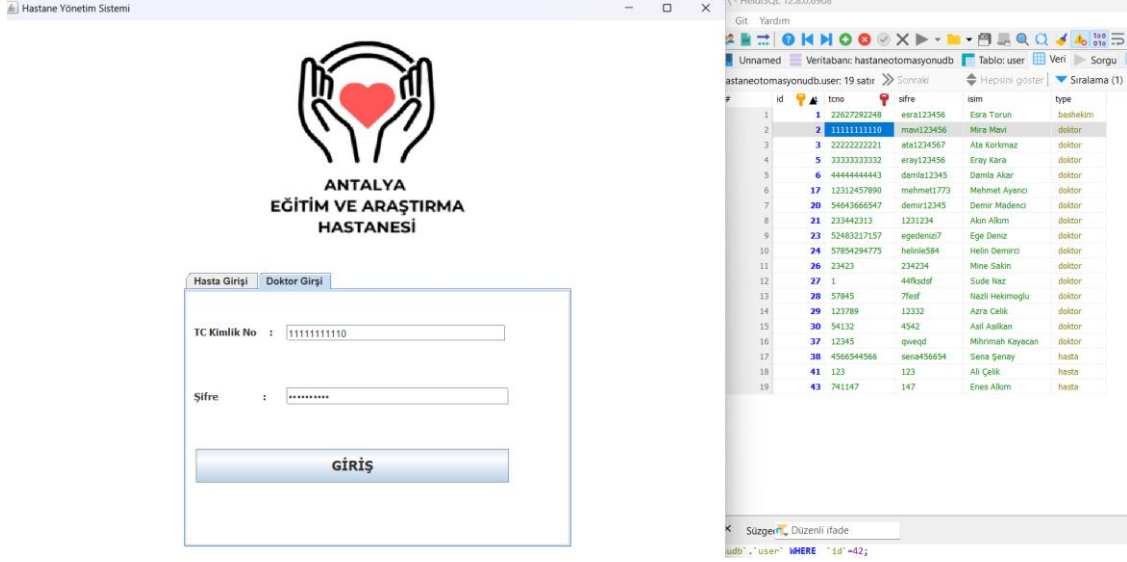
Hastane Yönetim Sistemi

ANTALYA
EĞİTİM VE ARAŞTIRMA
HASTANESİ

Hasta Girişi | Doktor Girşi

TC Kimlik No : 11111111110

Şifre : ••••••••••

GİRİŞ

HeidiSQL 12.8.0.6908

Git Yardım

Unnamed | Veritabanı: hastaneotomasyonudb | Tablo: user | Veri | Sorgu

astaneotomasyonudb.user: 19 satır | Sonraki | Hepsini göster | Sıralama (1)

| # | id | tcno | sifre | isim | type |
|---|---|---|---|---|---|
| 1 | 1 | 22627292248 | esra123456 | Esra Torun | bashekim |
| 2 | 2 | 11111111110 | mavi123456 | Mira Mavi | doktor |
| 3 | 3 | 22222222221 | ata1234567 | Ata Korkmaz | doktor |
| 4 | 5 | 33333333332 | eray123456 | Eray Kara | doktor |
| 5 | 6 | 44444444443 | damla12345 | Damla Akar | doktor |
| 6 | 17 | 12312457890 | mehmet1773 | Mehmet Ayancı | doktor |
| 7 | 20 | 54643666547 | demir12345 | Demir Madenci | doktor |
| 8 | 21 | 233442313 | 1231234 | Akın Alkım | doktor |
| 9 | 23 | 52483217157 | egedenizi7 | Ege Deniz | doktor |
| 10 | 24 | 57854294775 | helinle584 | Helin Demirci | doktor |
| 11 | 26 | 23423 | 234234 | Mine Sakin | doktor |
| 12 | 27 | 1 | 44fksdsf | Sude Naz | doktor |
| 13 | 28 | 57845 | 7fesf | Nazli Hekimoglu | doktor |
| 14 | 29 | 123789 | 12332 | Azra Celik | doktor |
| 15 | 30 | 54132 | 4542 | Asil Asilkan | doktor |
| 16 | 37 | 12345 | qweqd | Mihrimah Kayacan | doktor |
| 17 | 38 | 4566544566 | sena456654 | Sena Şenay | hasta |
| 18 | 41 | 123 | 123 | Ali Çelik | hasta |
| 19 | 43 | 741147 | 147 | Enes Alkım | hasta |

Süzgeç | Düzenli ifade

udb`.`user` WHERE `id`=42;